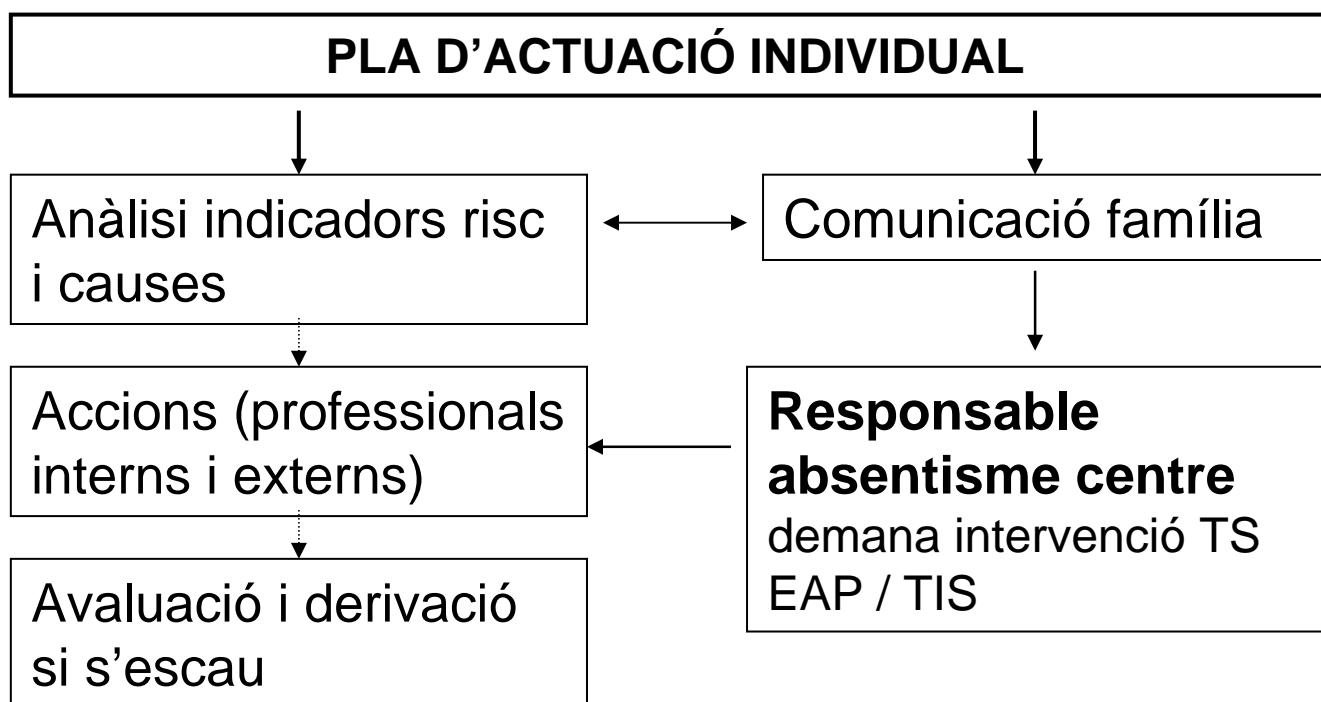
PLA D’ACTUACIÓ INDIVIDUAL

Anàlisi indicadors risc i causes

Comunicació família

Accions (professionals interns i externs)

**Responsable absentisme centre** demana intervenció TS EAP / TIS

Avaluació i derivació si s’escau